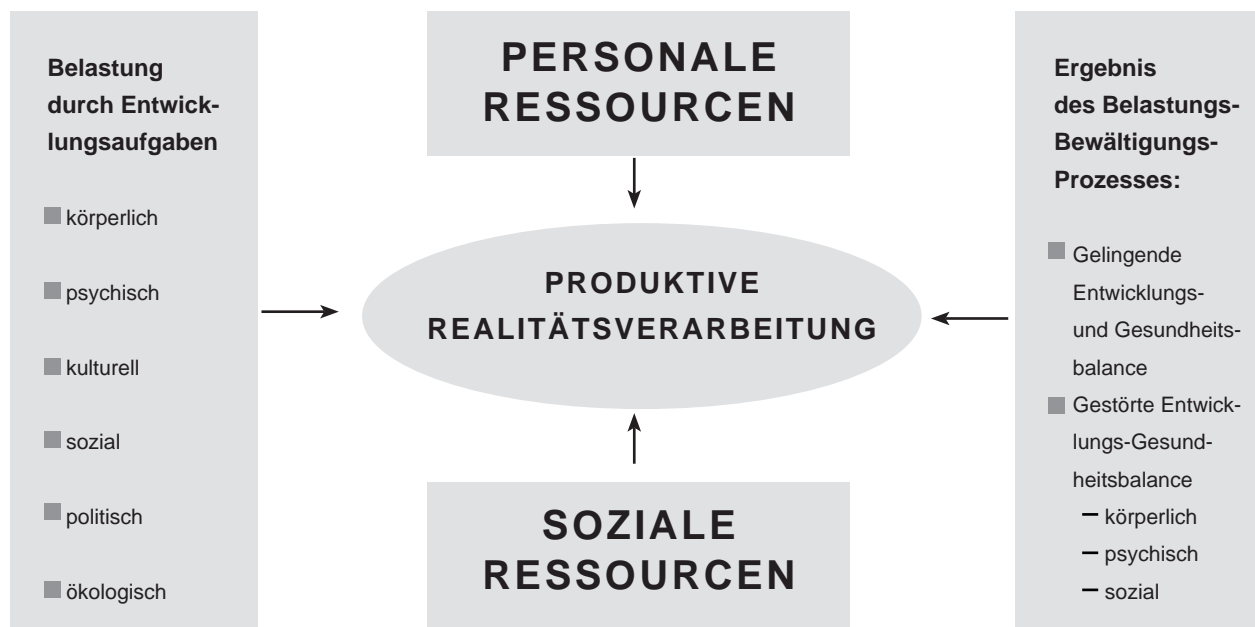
Belastung durch Entwicklungsaufgaben

körperlich

psychisch

kulturell

sozial

politisch

ökologisch

PERSONALE RESSOURCEN

PRODUKTIVE REALITÄTSVERARBEITUNG

SOZIALE RESSOURCEN

Ergebnis des Belastungs-Bewältigungs-Prozesses:

Gelingende Entwicklungs- und Gesundheitsbalance

Gestörte Entwicklungs-Gesundheitsbalance
– körperlich
– psychisch
– sozial